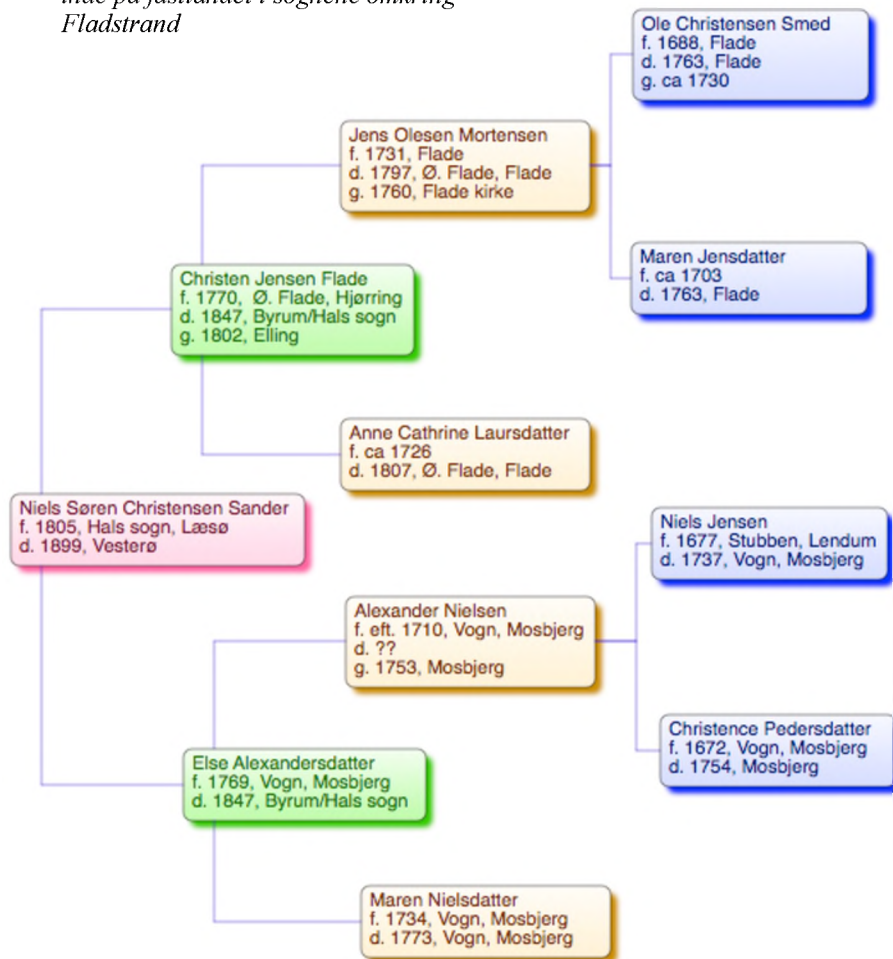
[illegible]
Fladstrand

Ole Christensen Smed
f. 1688, Flade
d. 1763, Flade
g. ca 1730

Jens Olesen Mortensen
f. 1731, Flade
d. 1797, Ø. Flade, Flade
g. 1760, Flade kirke

Maren Jensdatter
f. ca 1703
d. 1763, Flade

Christen Jensen Flade
f. 1770, Ø. Flade, Hjørring
d. 1847, Byrum/Hals sogn
g. 1802, Elling

Anne Cathrine Laursdatter
f. ca 1726
d. 1807, Ø. Flade, Flade

Niels Søren Christensen Sander
f. 1805, Hals sogn, Læsø
d. 1899, Vesterø

Niels Jensen
f. 1677, Stubben, Lendum
d. 1737, Vogn, Mosbjerg

Alexander Nielsen
f. eft. 1710, Vogn, Mosbjerg
d. ??
g. 1753, Mosbjerg

Christence Pedersdatter
f. 1672, Vogn, Mosbjerg
d. 1754, Mosbjerg

Else Alexandersdatter
f. 1769, Vogn, Mosbjerg
d. 1847, Byrum/Hals sogn

Maren Nielsdatter
f. 1734, Vogn, Mosbjerg
d. 1773, Vogn, Mosbjerg